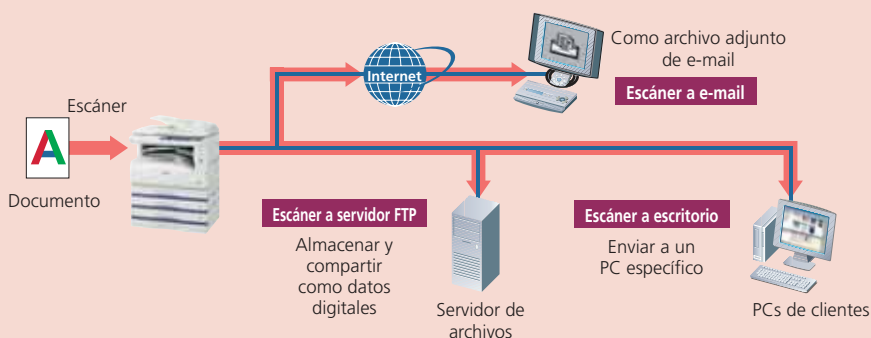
Escáner

A

Documento

Internet

Como archivo adjunto de e-mail

Escáner a e-mail

Escáner a servidor FTP

Almacenar y compartir como datos digitales

Servidor de archivos

Escáner a escritorio

Enviar a un PC específico

PCs de clientes